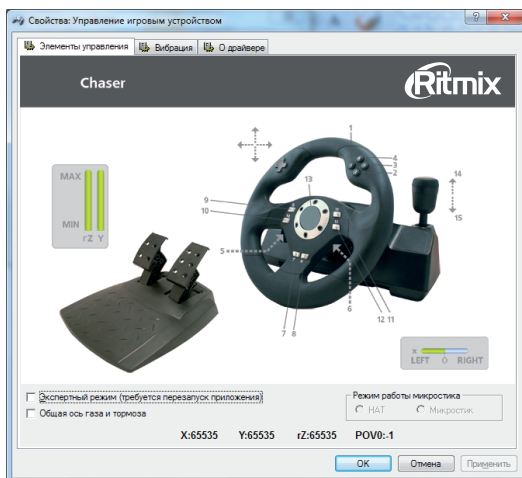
Свойства: Управление игровым устройством

Элементы управления | Вибрация | О драйвере

Chaser

Ritmix

MAX
MIN
rZ Y

1
4
3
2
13
9
10
5
6
7
8
12 11
14
15

X
LEFT 0 RIGHT

Экспертный режим (требуется перезапуск приложения)
Общая ось газа и тормоза

Режим работы микростика
HAT
Микростик

X:65535 Y:65535 rZ:65535 POV0:-1

OK | Отмена | Применить